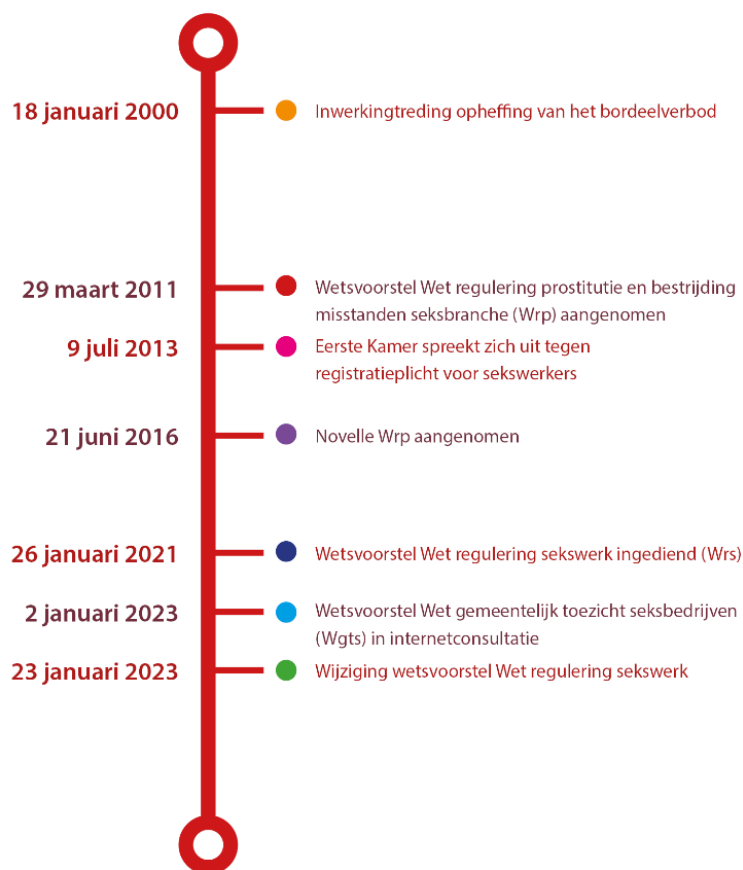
18 januari 2000
Inwerkingtreding opheffing van het bordeelverbod

29 maart 2011
Wetsvoorstel Wet regulering prostitutie en bestrijding misstanden seksbranche (Wrp) aangenomen

9 juli 2013
Eerste Kamer spreekt zich uit tegen registratieplicht voor sekswerkers

21 juni 2016
Novelle Wrp aangenomen

26 januari 2021
Wetsvoorstel Wet regulering sekswerk ingediend (Wrs)

2 januari 2023
Wetsvoorstel Wet gemeentelijk toezicht seksbedrijven (Wgts) in internetconsultatie

23 januari 2023
Wijziging wetsvoorstel Wet regulering sekswerk